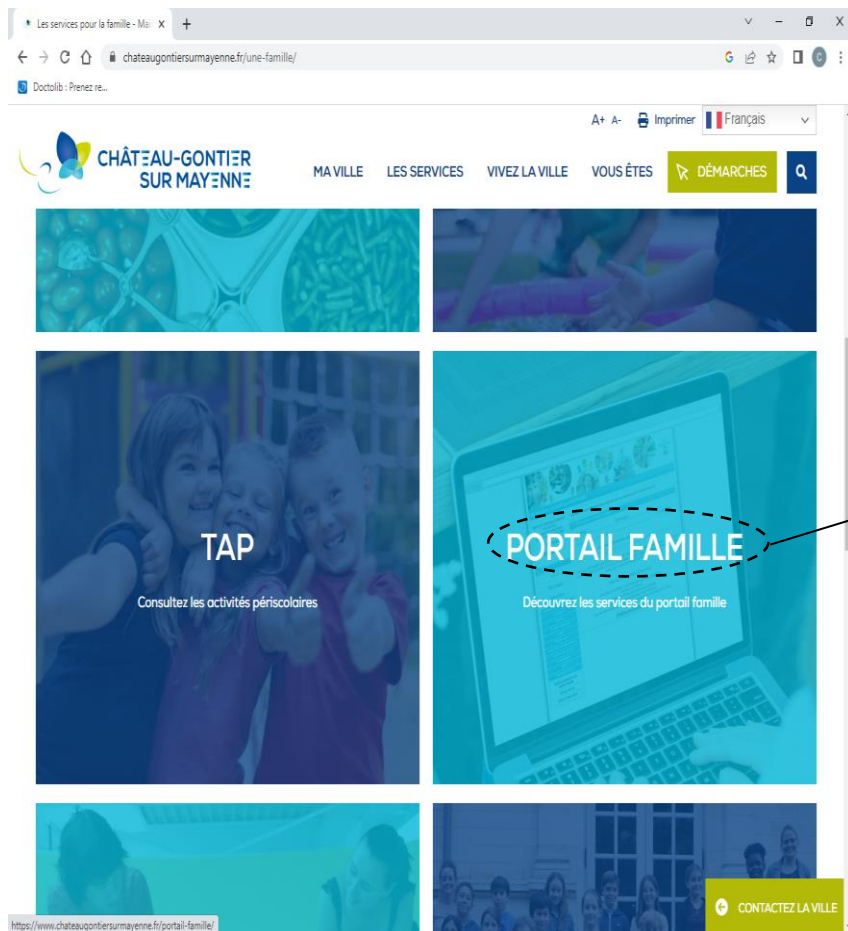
Les services pour la famille - Ma X +

chateaugontiersurmayenne.fr/une-famille/

Doctolib : Prenez re...

A+ A- Imprimer Français

CHÂTEAU-GONTIER SUR MAYENNE

MA VILLE LES SERVICES VIVEZ LA VILLE VOUS ÊTES DÉMARCHES

TAP

Consultez les activités périscolaires

PORTAIL FAMILLE

Découvrez les services du portail famille

https://www.chateaugontiersurmayenne.fr/portail-famille/

CONTACTEZ LA VILLE